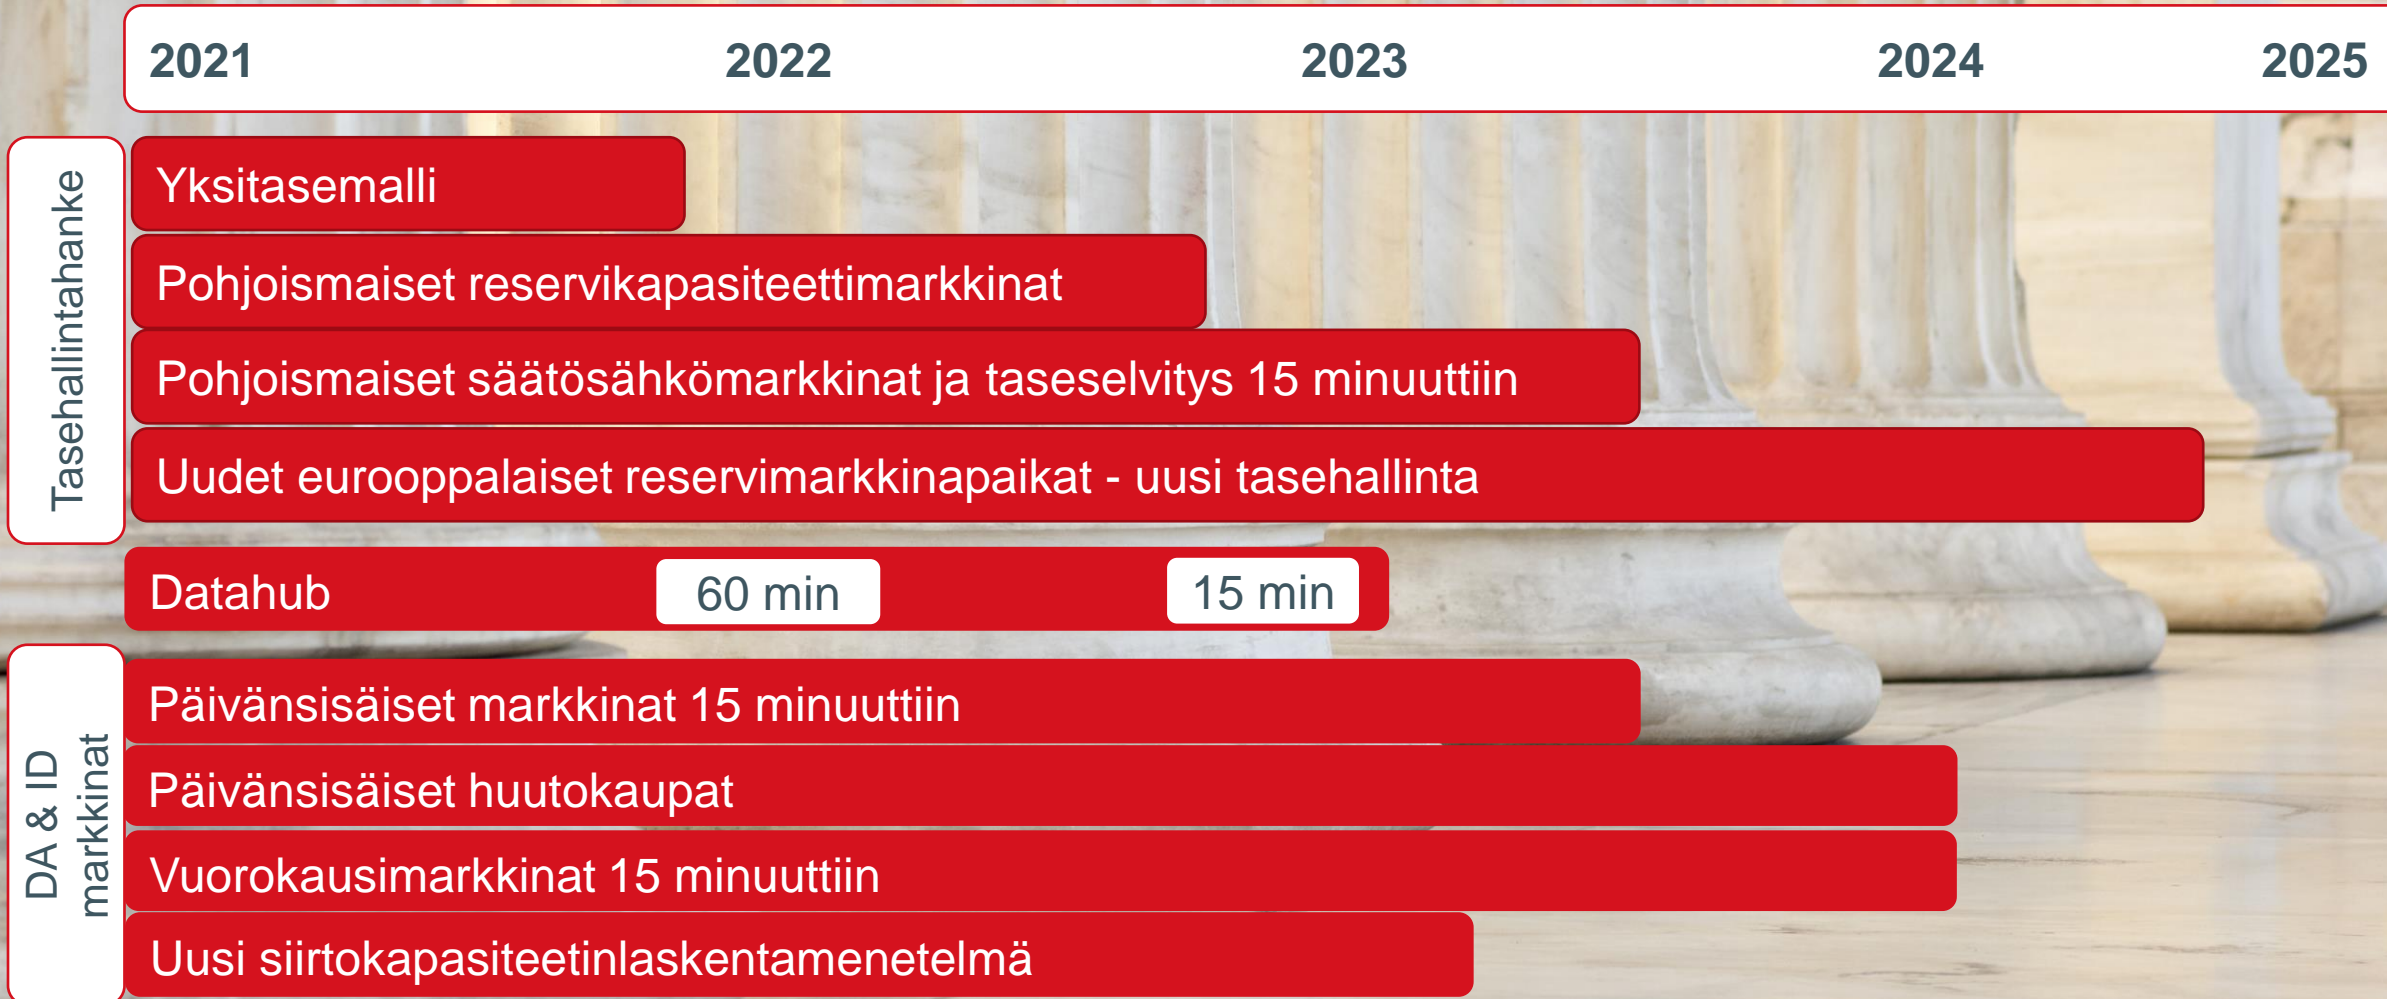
2021 2022 2023 2024 2025

Tasehallintahanke

Yksitasemalli

Pohjoismaiset reservikapasiteettimarkkinat

Pohjoismaiset säätösähkömarkkinat ja taseselvitys 15 minuuttiin

Uudet eurooppalaiset reservimarkkinapaikat - uusi tasehallinta

Datahub 60 min 15 min

DA & ID markkinat

Päivänsisäiset markkinat 15 minuuttiin

Päivänsisäiset huutokaupat

Vuorokausimarkkinat 15 minuuttiin

Uusi siirtokapasiteetinlaskentamenetelmä